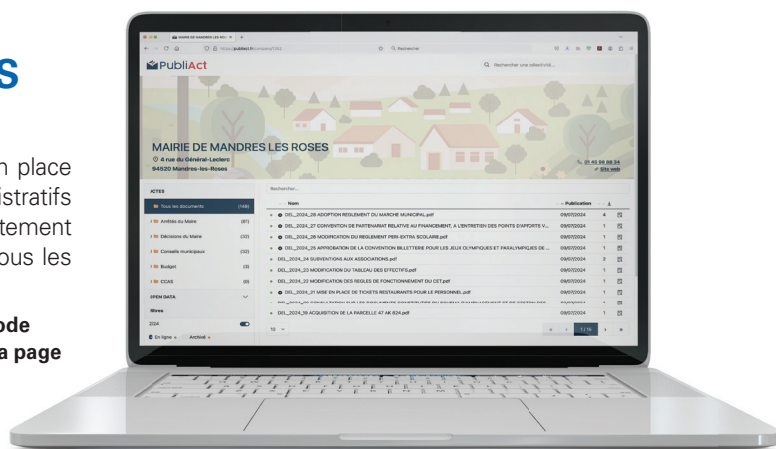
s

n place
istratifs
tement
ous les

ode
a page

MAIRIE DE MANDRES LES ROSES
https://publiact.fr/company/
Rechercher

PubliAct

Rechercher une collectivité...

MAIRIE DE MANDRES LES ROSES
4 rue du Général-Leclerc
94520 Mandres-les-Roses

01 45 98 98 34
Site web

ACTES

Tous les documents (149)
Arrêtés du Maire (81)
Décisions du Maire (32)
Conseils municipaux (32)
Budget (3)
CCAS (0)

OPEN DATA

Mises

2024

En ligne Archivé

Rechercher...

| Nom | Publication | | |
|---|---|---|---|
| DEL_2024_28 ADOPTION REGLEMENT DU MARCHE MUNICIPAL.pdf | 09/07/2024 | 4 | |
| DEL_2024_27 CONVENTION DE PARTENARIAT RELATIVE AU FINANCEMENT, A L'ENTRETIEN DES POINTS D'APPORTS V... | 09/07/2024 | 1 | |
| DEL_2024_26 MODIFICATION DU REGLEMENT PERI-EXTRA SCOLAIRE.pdf | 09/07/2024 | 1 | |
| DEL_2024_25 APPROBATION DE LA CONVENTION BILLETTERIE POUR LES JEUX OLYMPIQUES ET PARALYMPIQUES DE ... | 09/07/2024 | 3 | |
| DEL_2024_24 SUBVENTIONS AUX ASSOCIATIONS.pdf | 09/07/2024 | 1 | |
| DEL_2024_23 MODIFICATION DU TABLEAU DES EFFECTIFS.pdf | 09/07/2024 | 1 | |
| DEL_2024_22 MODIFICATION DES REGLES DE FONCTIONNEMENT DU CST.pdf | 09/07/2024 | 1 | |
| DEL_2024_21 MISE EN PLACE DE TICKETS RESTAURANTS POUR LE PERSONNEL.pdf | 09/07/2024 | 1 | |
| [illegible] | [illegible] | | |
| DEL_2024_39 ACQUISITION DE LA PARCELLE 47 AK 624.pdf | 09/07/2024 | 1 | |

10

1 / 14